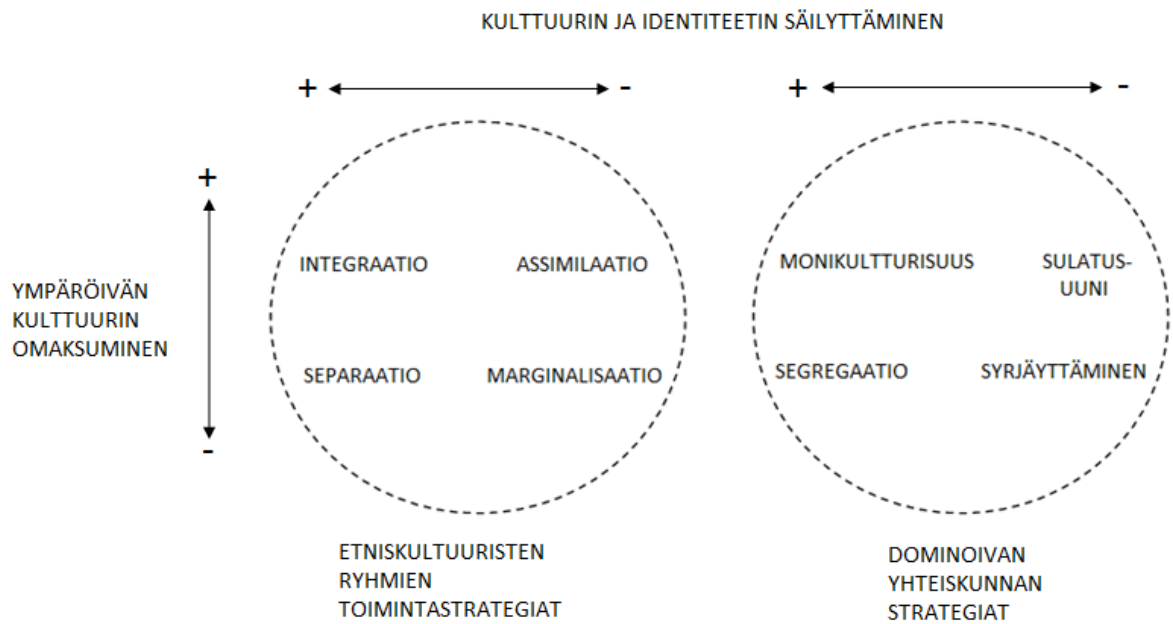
KULTTUURIN JA IDENTITEETIN SÄILYTTÄMINEN

+ -

+ -

+

YMPÄRÖIVÄN KULTTUURIN OMAKSUMINEN

-

INTEGRAATIO

ASSIMILAATIO

SEPARAATIO

MARGINALISAATIO

MONIKULTTURISUUS

SULATUSUUNI

SEGREGAATIO

SYRJÄYTTÄMINEN

ETNISKULTUURISTEN RYHMIEN TOIMINTASTRATEGIAT

DOMINOIVAN YHTEISKUNNAN STRATEGIAT